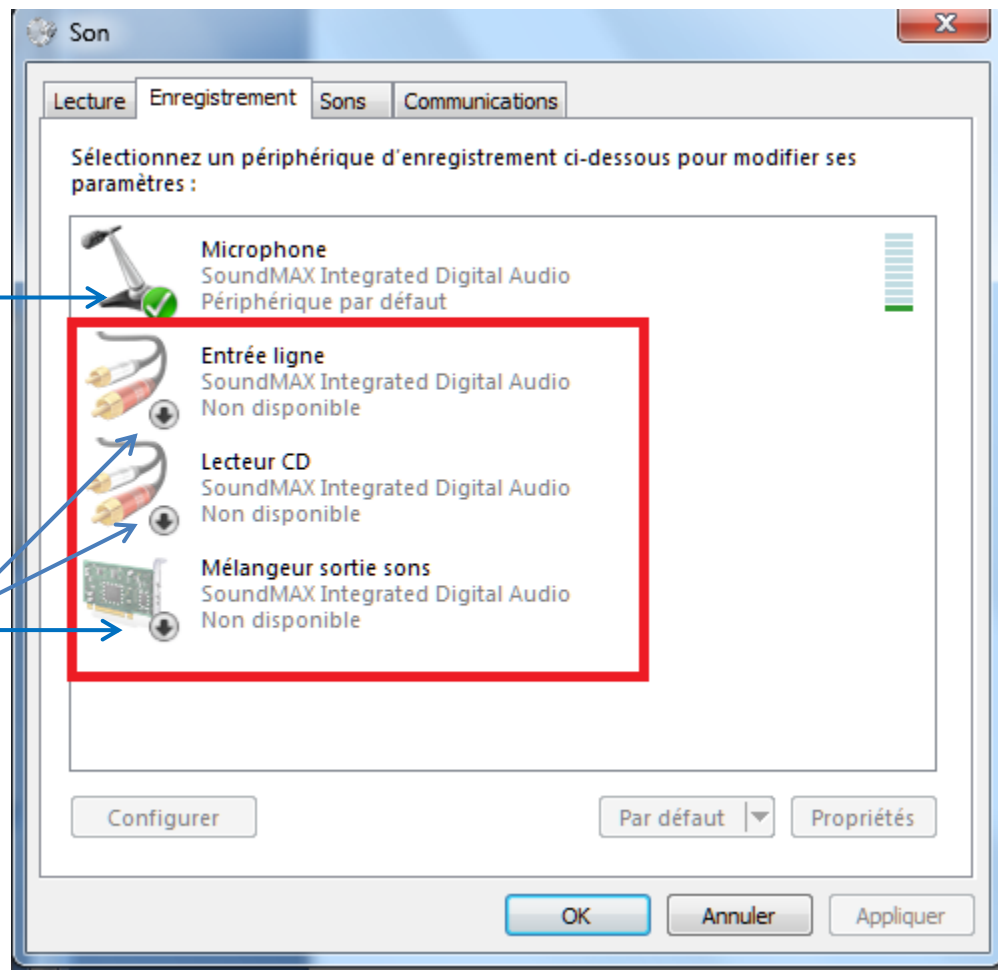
Son

Lecture | Enregistrement | Sons | Communications

Sélectionnez un périphérique d'enregistrement ci-dessous pour modifier ses paramètres :

Microphone
SoundMAX Integrated Digital Audio
Périphérique par défaut

Entrée ligne
SoundMAX Integrated Digital Audio
Non disponible

Lecteur CD
SoundMAX Integrated Digital Audio
Non disponible

Mélangeur sortie sons
SoundMAX Integrated Digital Audio
Non disponible

Configurer

Par défaut

Propriétés

OK

Annuler

Appliquer